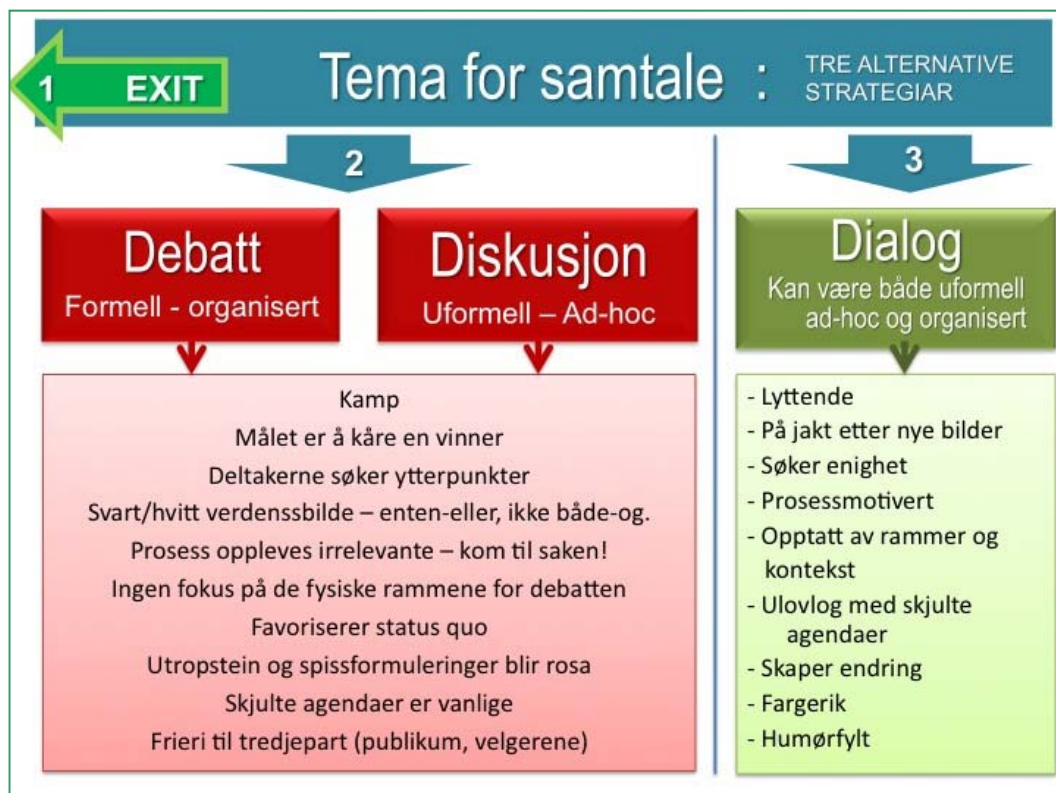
1 EXIT

Tema for samtale : TRE ALTERNATIVE STRATEGIAR

2

3

Debatt
Formell - organisert

Diskusjon
Uformell – Ad-hoc

Dialog
Kan være både uformell ad-hoc og organisert

Kamp
Målet er å kåre en vinner
Deltakerne søker ytterpunkter
Svart/hvitt verdensbilde – enten-eller, ikke både-og.
Prosess oppleves irrelevante – kom til saken!
Ingen fokus på de fysiske rammene for debatten
Favoriserer status quo
Utropstein og spissformuleringer blir rosa
Skjulte agendaer er vanlige
Frieri til tredjepart (publikum, velgerene)

- Lyttende
- På jakt etter nye bilder
- Søker enighet
- Prosessmotivert
- Opptatt av rammer og kontekst
- Ulovlog med skjulte agendaer
- Skaper endring
- Fargerik
- Humørfylt